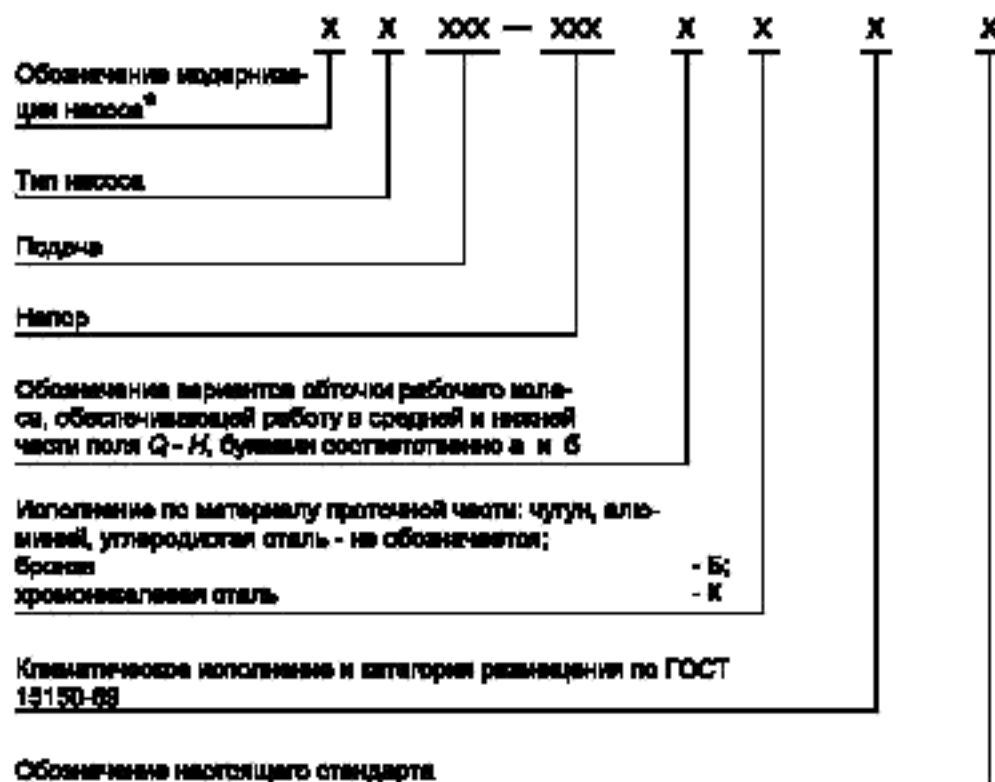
X X XXX — XXX X X X X

Обозначение модернизации насоса*

Тип насоса

Подача

Напор

Обозначения вариантов обточки рабочего колеса, обеспечивающей работу в средней и нижней части поля $Q - H$, буквами соответственно а и б

Исполнение по материалу проточной части: чугун, алюминий, углеродистая сталь - не обозначается;
бронза - Б;
хромоникелевая сталь - К

Климатическое исполнение и категория размещения по ГОСТ 15150-69

Обозначение настоящего стандарта